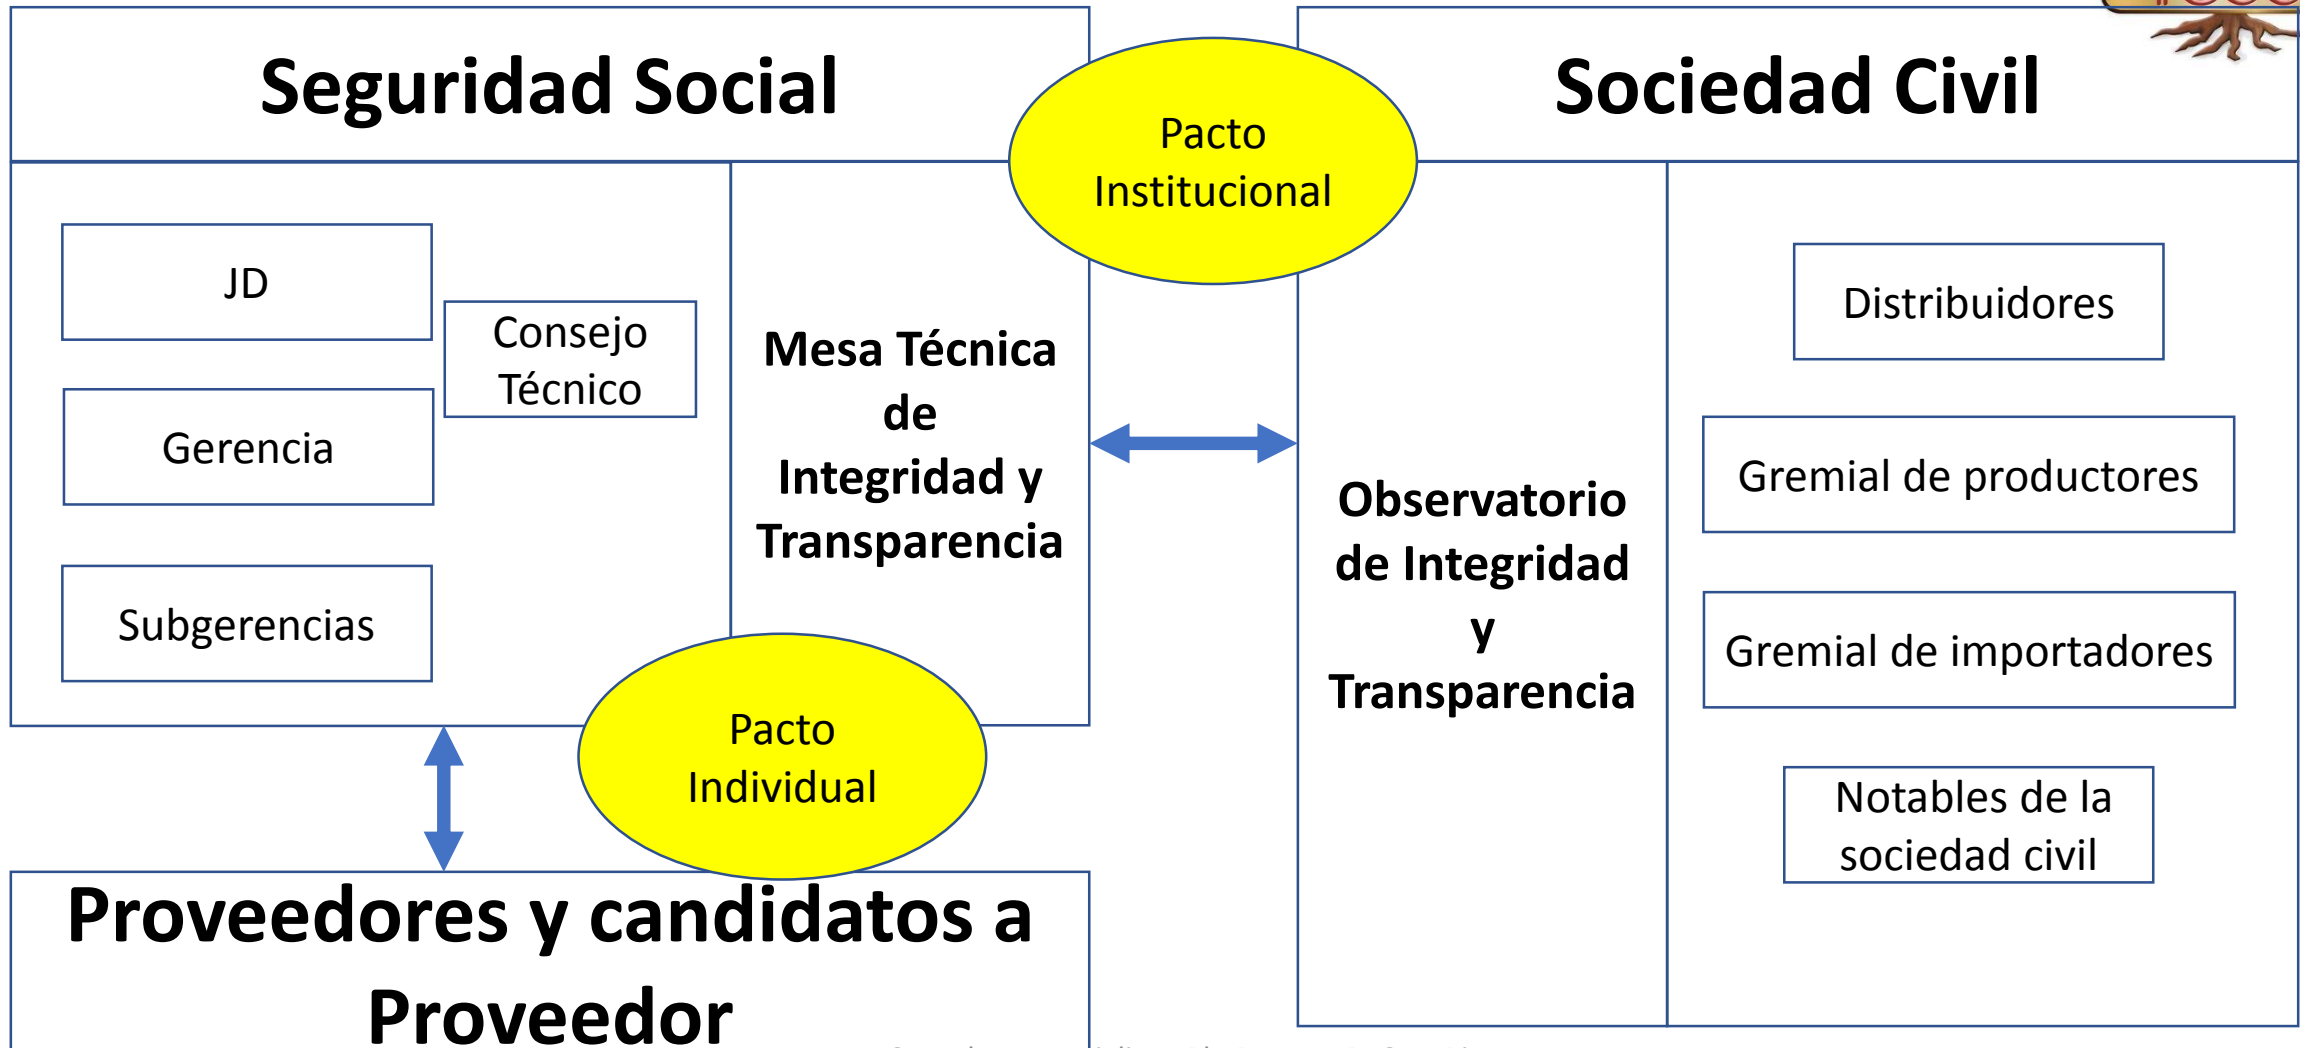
Seguridad Social

Pacto Institucional

Sociedad Civil

JD

Consejo Técnico

Gerencia

Subgerencias

Mesa Técnica de Integridad y Transparencia

Observatorio de Integridad y Transparencia

Distribuidores

Gremial de productores

Gremial de importadores

Notables de la sociedad civil

Pacto Individual

Proveedores y candidatos a Proveedor

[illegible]